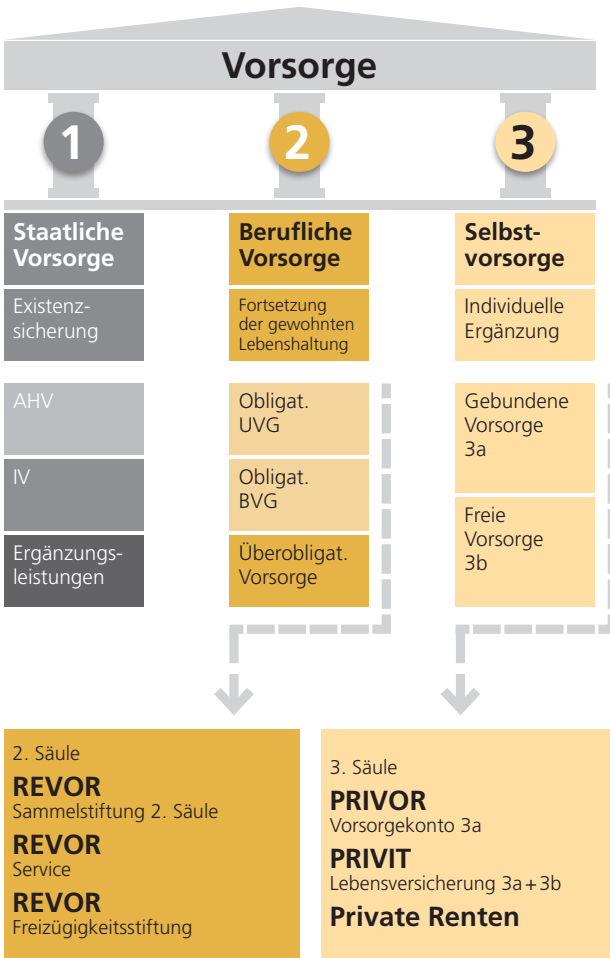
Vorsorge

1

2

3

Staatliche Vorsorge

Existenzsicherung

AHV

IV

Ergänzungsleistungen

Berufliche Vorsorge

Fortsetzung der gewohnten Lebenshaltung

Obligat. UVG

Obligat. BVG

Überobligat. Vorsorge

Selbstvorsorge

Individuelle Ergänzung

Gebundene Vorsorge 3a

Freie Vorsorge 3b

2. Säule

REVOR
Sammelstiftung 2. Säule

REVOR
Service

REVOR
Freizügigkeitsstiftung

3. Säule

PRIVOR
Vorsorgekonto 3a

PRIVIT
Lebensversicherung 3a + 3b

Private Renten